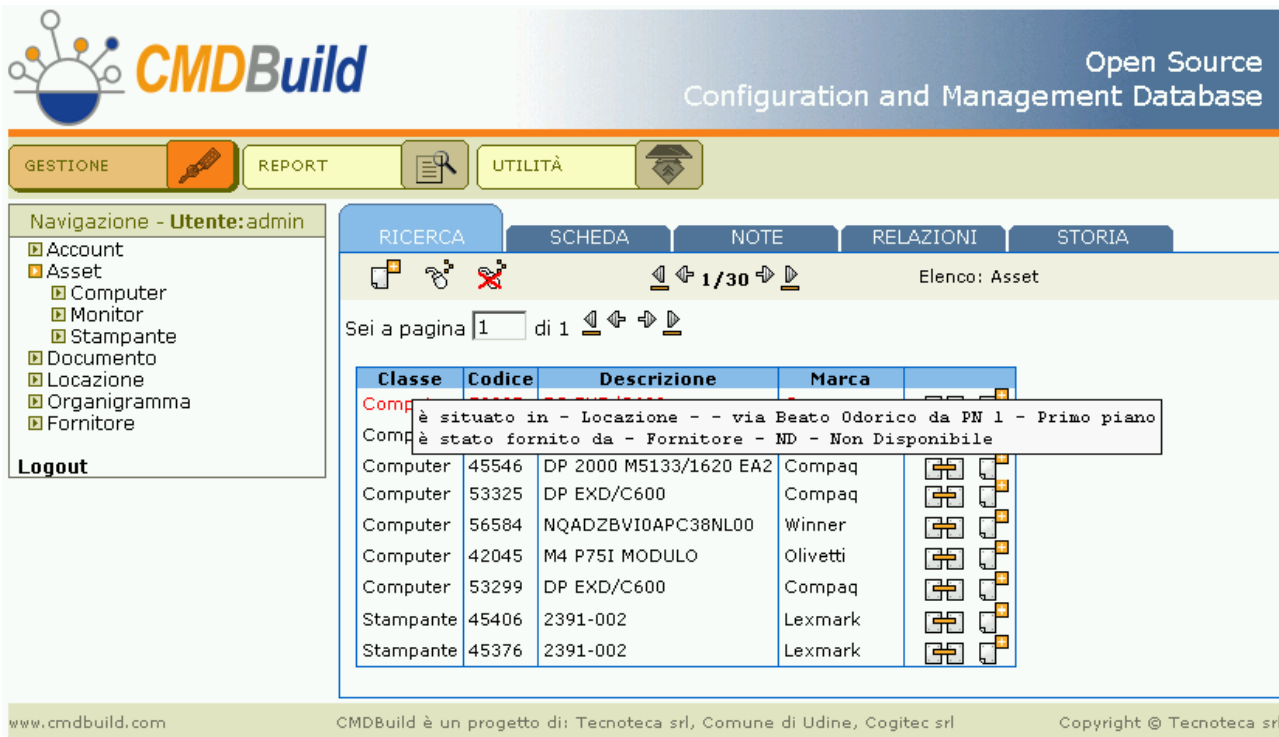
CMDBuild

Open Source
Configuration and Management Database

GESTIONE
REPORT
UTILITÀ

Navigazione - Utente: admin
Account
Asset
Computer
Monitor
Stampante
Documento
Locazione
Organigramma
Fornitore

Logout

RICERCA
SCHEDA
NOTE
RELAZIONI
STORIA

1/30

Elenco: Asset

Sei a pagina 1 di 1

| Classe | Codice | Descrizione | Marca | |
|---|---|---|---|---|
| Comp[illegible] | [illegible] | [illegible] | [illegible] | |
| Comp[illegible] | | | | |
| Computer | 45546 | DP 2000 M5133/1620 EA2 | Compaq | |
| Computer | 53325 | DP EXD/C600 | Compaq | |
| Computer | 56584 | NQADZBVI0APC38NL00 | Winner | |
| Computer | 42045 | M4 P75I MODULO | Olivetti | |
| Computer | 53299 | DP EXD/C600 | Compaq | |
| Stampante | 45406 | 2391-002 | Lexmark | |
| Stampante | 45376 | 2391-002 | Lexmark | |

è situato in - Locazione - - via Beato Odorico da PN 1 - Primo piano
è stato fornito da - Fornitore - ND - Non Disponibile

www.cmdbuild.com
CMDBuild è un progetto di: Tecnoteca srl, Comune di Udine, Cogitec srl
Copyright © Tecnoteca srl